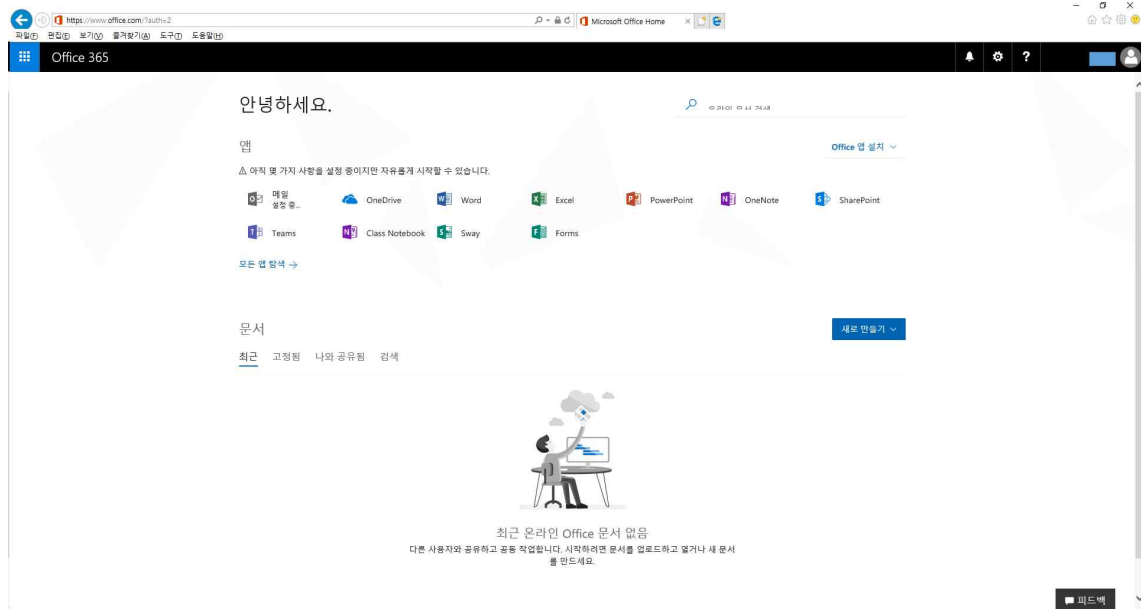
https://www.office.com/?auth=2

Microsoft Office Home

파일(F) 편집(E) 보기(V) 즐겨찾기(A) 도구(T) 도움말(H)

Office 365

?

안녕하세요.

온라인 문서 검색

앱

Office 앱 설치

⚠ 아직 몇 가지 사항을 설정 중이지만 자유롭게 시작할 수 있습니다.

메일 설정 중...

OneDrive

Word

Excel

PowerPoint

OneNote

SharePoint

Teams

Class Notebook

Sway

Forms

모든 앱 탐색 →

문서

새로 만들기

최근 고정됨 나와 공유됨 검색

최근 온라인 Office 문서 없음

다른 사용자와 공유하고 공동 작업합니다. 시작하려면 문서를 업로드하고 열거나 새 문서를 만드세요.

피드백